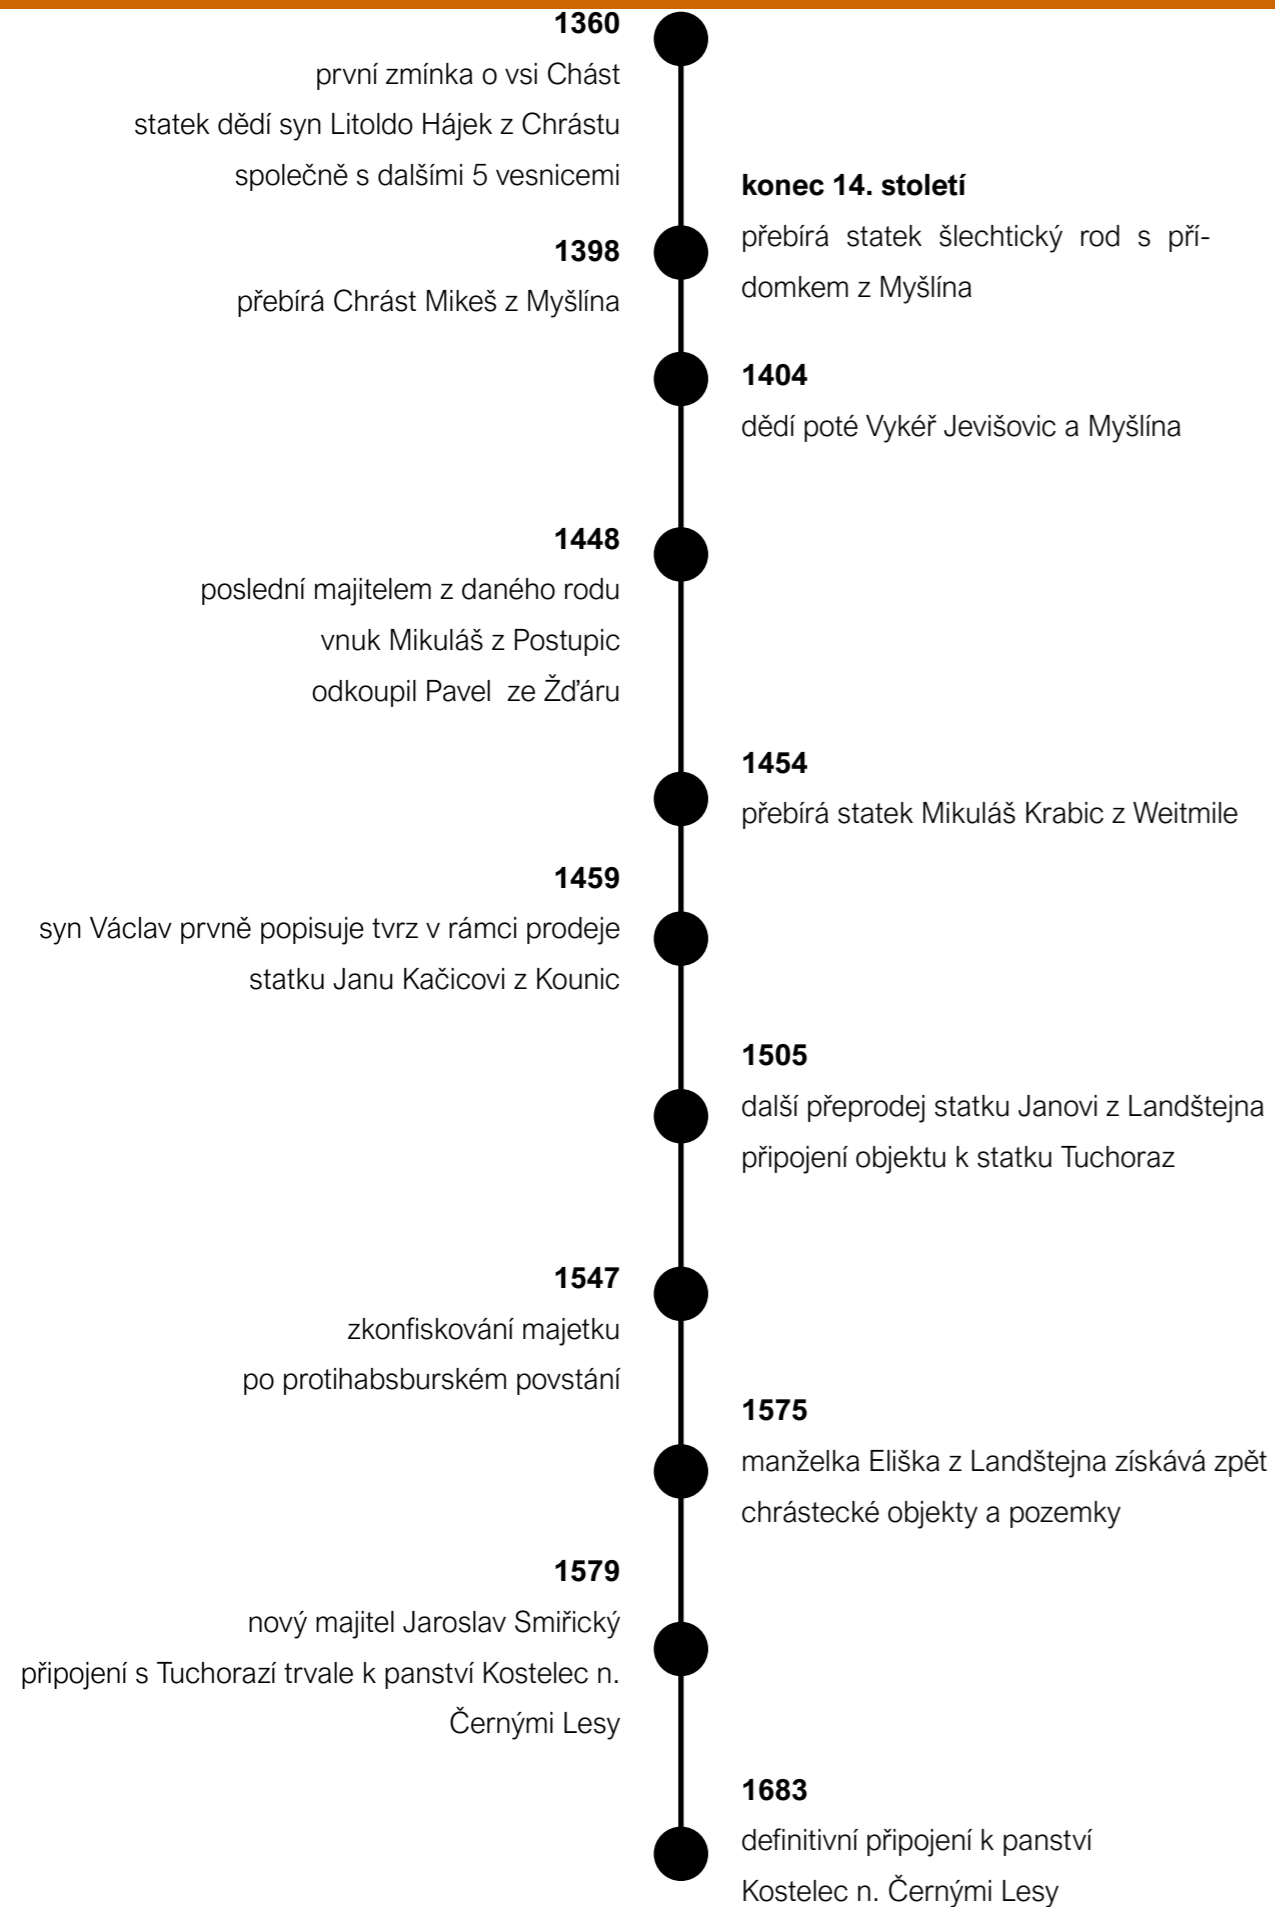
1360
první zmínka o vsi Chást
statek dědí syn Litoldo Hájek z Chrástu
společně s dalšími 5 vesnicemi

konec 14. století
přebírá statek šlechtický rod s přídomkem z Myšlína

1398
přebírá Chrást Mikeš z Myšlína

1404
dědí poté Vykéř Jevišovic a Myšlína

1448
poslední majitelem z daného rodu
vnuk Mikuláš z Postupic
odkoupil Pavel ze Žďáru

1454
přebírá statek Mikuláš Krabic z Weitmile

1459
syn Václav prvně popisuje tvrz v rámci prodeje
statku Janu Kačicovi z Kounic

1505
další přeprodej statku Janovi z Landštejna
připojení objektu k statku Tuchoraz

1547
zkonfiskování majetku
po protihabsburském povstání

1575
manželka Eliška z Landštejna získává zpět
chrástecké objekty a pozemky

1579
nový majitel Jaroslav Smiřický
připojení s Tuchorazí trvale k panství Kostelec n. Černými Lesy

1683
definitivní připojení k panství
Kostelec n. Černými Lesy